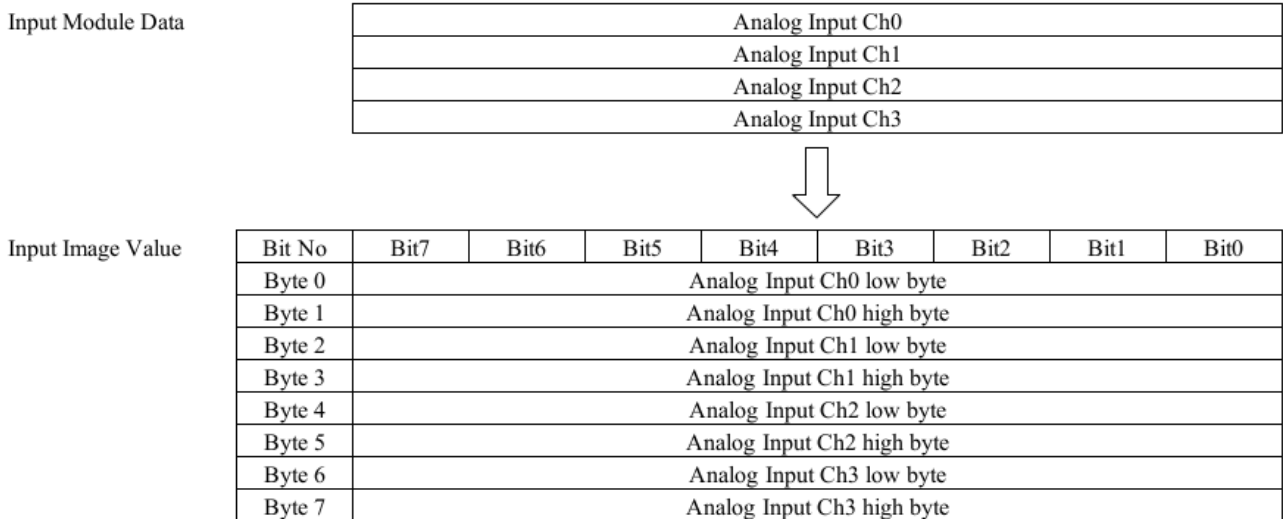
Input Module Data

| Analog Input Ch0 |
|---|
| Analog Input Ch1 |
| Analog Input Ch2 |
| Analog Input Ch3 |

Input Image Value

| Bit No | Bit7 | Bit6 | Bit5 | Bit4 | Bit3 | Bit2 | Bit1 | Bit0 |
|---|---|---|---|---|---|---|---|---|
| Byte 0 | Analog Input Ch0 low byte | | | | | | | |
| Byte 1 | Analog Input Ch0 high byte | | | | | | | |
| Byte 2 | Analog Input Ch1 low byte | | | | | | | |
| Byte 3 | Analog Input Ch1 high byte | | | | | | | |
| Byte 4 | Analog Input Ch2 low byte | | | | | | | |
| Byte 5 | Analog Input Ch2 high byte | | | | | | | |
| Byte 6 | Analog Input Ch3 low byte | | | | | | | |
| Byte 7 | Analog Input Ch3 high byte | | | | | | | |